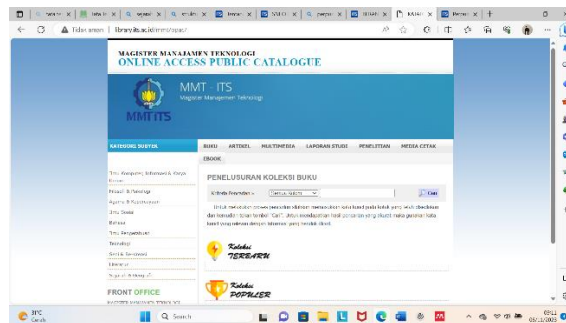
MAGISTER MANAJAMEN TEKNOLOGI
ONLINE ACCESS PUBLIC CATALOGUE

MMT - ITS
Magister Manajemen Teknologi

MMTITS

Tidak aman | library.its.ac.id/mmt/opac/

KATEGORI SUBYEK

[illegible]
Filsafat & Psikologi
Agama & Kepercayaan
Ilmu Sosial
Bahasa
Ilmu Pengetahuan
Teknologi
Seni & Rekreasi
Literatur
Sejarah & Geografi

FRONT OFFICE

BUKU | ARTIKEL | MULTIMEDIA | LAPORAN STUDI | PENELITIAN | MEDIA CETAK | EBOOK

PENELUSURAN KOLEKSI BUKU

Kriteria Pencarian : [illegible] Cari

Untuk melakukan proses pencarian silahkan memasukkan kata kunci pada kotak yang telah disediakan dan kemudian tekan tombol "Cari". Untuk mendapatkan hasil pencarian yang akurat maka gunakan kata kunci yang relevan dengan informasi yang hendak dicari.

Koleksi TERBARU

Koleksi POPULER

31°C Cerah
Search
05/12/2023